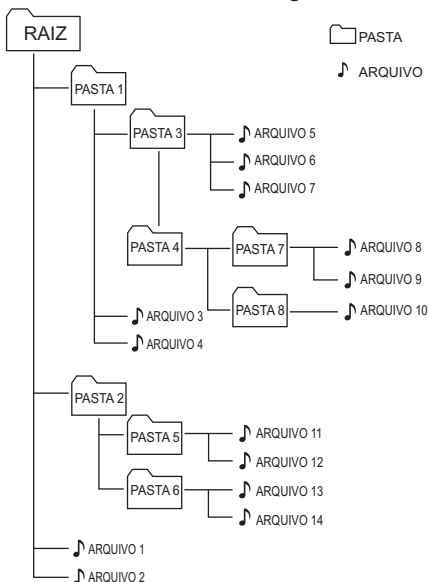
RAIZ

PASTA

ARQUIVO

PASTA 1

PASTA 3

ARQUIVO 5

ARQUIVO 6

ARQUIVO 7

PASTA 4

PASTA 7

ARQUIVO 8

ARQUIVO 9

PASTA 8

ARQUIVO 10

ARQUIVO 3

ARQUIVO 4

PASTA 2

PASTA 5

ARQUIVO 11

ARQUIVO 12

PASTA 6

ARQUIVO 13

ARQUIVO 14

ARQUIVO 1

ARQUIVO 2